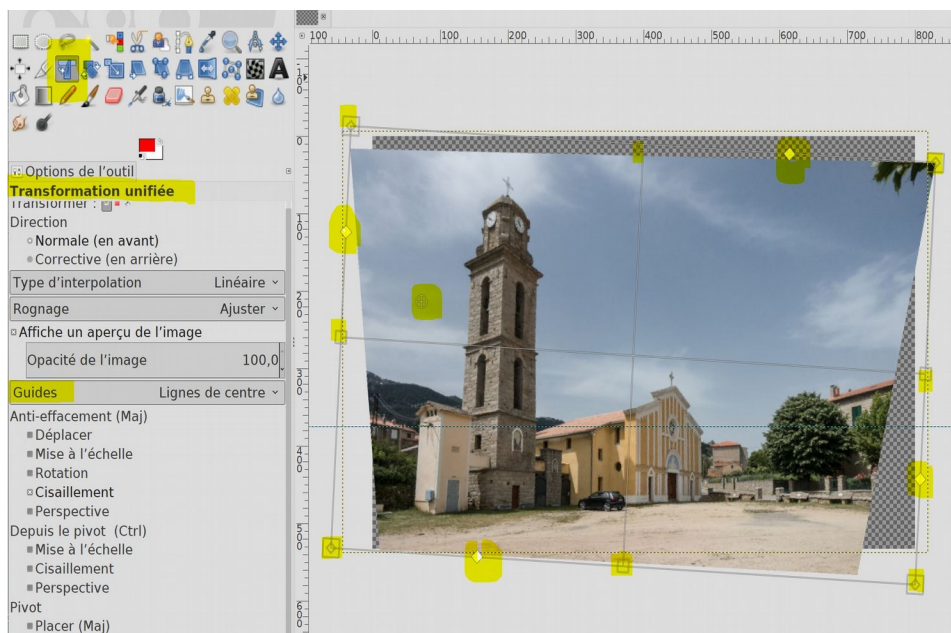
Options de l'outil
Transformation unifiée
Transformer :
Direction
Normale (en avant)
Corrective (en arrière)
Type d'interpolation Linéaire
Rognage Ajuster
Affiche un aperçu de l'image
Opacité de l'image 100,0
Guides Lignes de centre
Anti-effacement (Maj)
Déplacer
Mise à l'échelle
Rotation
Cisaillement
Perspective
Depuis le pivot (Ctrl)
Mise à l'échelle
Cisaillement
Perspective
Pivot
Placer (Maj)

100 0 100 200 300 400 500 600 700 800
1 2 3 4 5 6